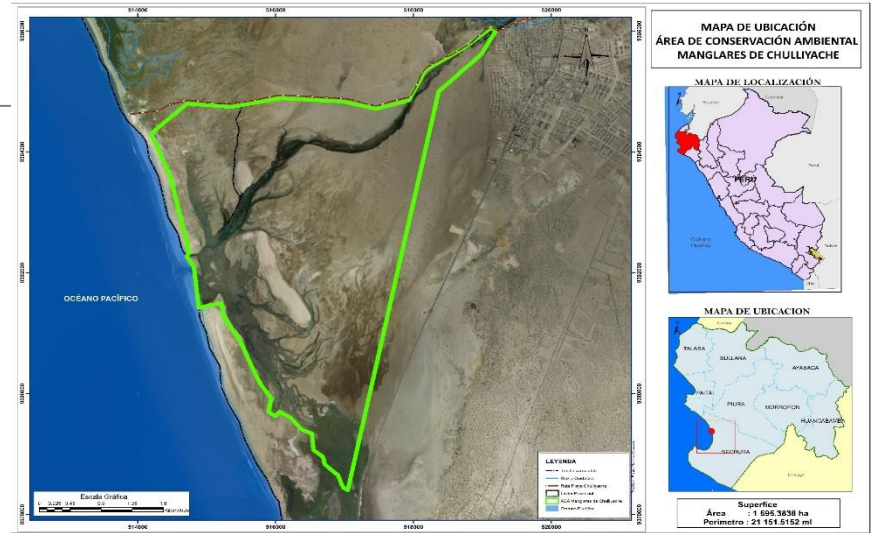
MAPA DE UBICACIÓN
ÁREA DE CONSERVACIÓN AMBIENTAL
MANGLARES DE CHULLIYACHE

MAPA DE LOCALIZACIÓN

PERU

Océano Pacífico

MAPA DE UBICACION

TALARA
SULLANA
AYABACA
PAITA
PIURA
MORROPON
HUANCABAMBA
SECHURA

OCÉANO PACÍFICO

514000
516000
518000
520000

9380000
9378000
9376000
9374000
9372000

LEYENDA
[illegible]
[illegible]
Ruta Playa Chulliyache
Límite Provincial
ACA Manglares de Chulliyache
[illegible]

Escala Gráfica
0 0.225 0.45 0.9 1.35 1.8
Kilometers

Superfice
Área : 1 595.3838 ha
Perímetro : 21 151.5152 ml